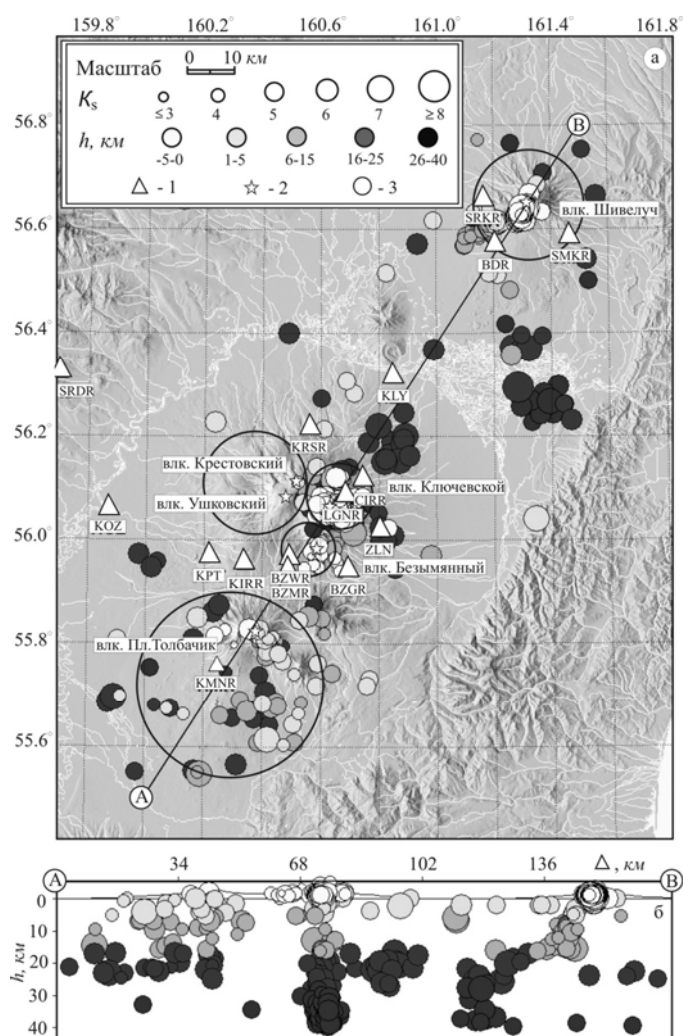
159.8° 160.2° 160.6° 161.0° 161.4° 161.8°

а

Масштаб 0 10 км

$K_s$ ≤3 4 5 6 7 ≥8

h, км -5-0 1-5 6-15 16-25 26-40

△ - 1 ☆ - 2 ○ - 3

56.8°
56.6°
56.4°
56.2°
56.0°
55.8°
55.6°

B

SRKR
влк. Шивелуч
BDR
SMKR
SRDR
KLY
KRSR
влк. Крестовский
CIRR
влк. Ключевской
влк. Ушковский
LGNR
KOZ
ZLN
KPT
KIRR
BZWR
BZMR
BZGR
влк. Безымянный
влк. Пл.Толбачик
KMNR
A

34 68 102 136 Δ, км

A B

0
10
20
30
40

h, км

б